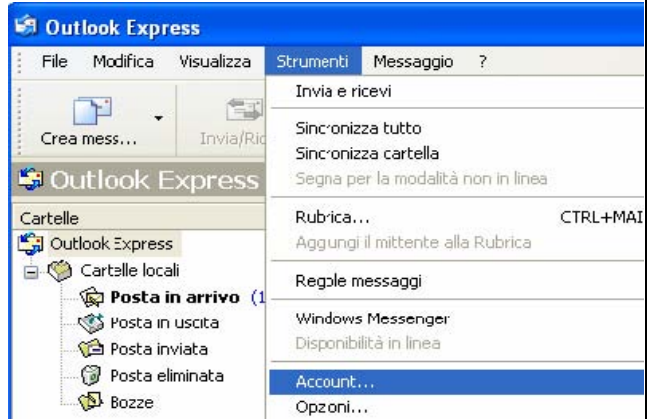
Outlook Express

File Modifica Visualizza Strumenti Messaggio ?

Crea mess... Invia/Ric

Outlook Express

Cartelle
Outlook Express
Cartelle locali
Posta in arrivo (1
Posta in uscita
Posta inviata
Posta eliminata
Bozze

Invia e ricevi
Sincronizza tutto
Sincronizza cartella
Segna per la modalità non in linea
Rubrica... CTRL+MAI
Aggiungi il mittente alla Rubrica
Regole messaggi
Windows Messenger
Disponibilità in linea
Account...
Opzioni...